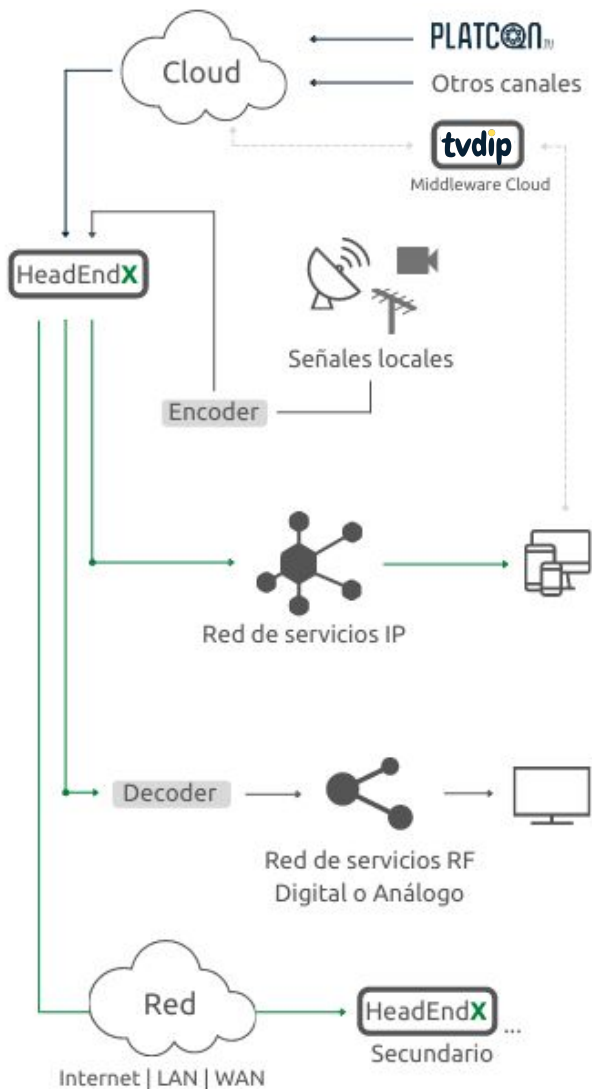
Cloud

PLATCON.TV

Otros canales

tvdip
Middleware Cloud

HeadEndX

Señales locales

Encoder

Red de servicios IP

Decoder

Red de servicios RF
Digital o Análogo

Red

Internet | LAN | WAN

HeadEndX ...
Secundario